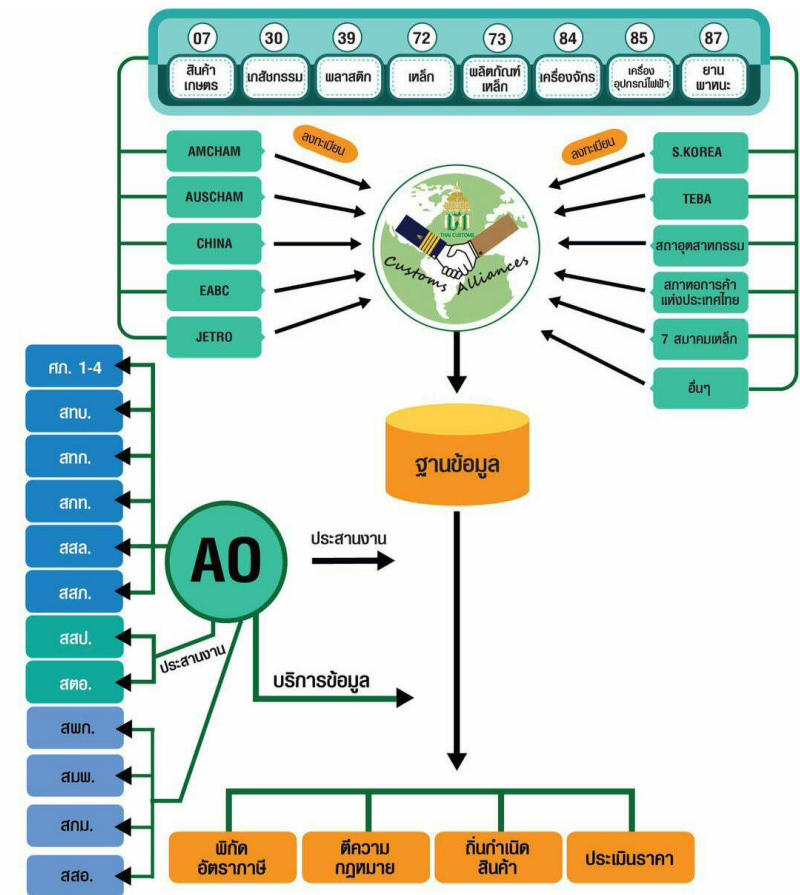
07
สินค้าเกษตร

30
เภสัชกรรม

39
พลาสติก

72
เหล็ก

73
ผลิตภัณฑ์เหล็ก

84
เครื่องจักร

85
เครื่องอุปกรณ์ไฟฟ้า

87
ยานพาหนะ

ลงทะเบียน

ลงทะเบียน

AMCHAM
AUSCHAM
CHINA
EABC
JETRO

S.KOREA
TEBA
สภาอุตสาหกรรม
สภาหอการค้าแห่งประเทศไทย
7 สมาคมเหล็ก
อื่นๆ

THAI CUSTOMS
Customs Alliances

ฐานข้อมูล

ศภ. 1-4
สทบ.
สทก.
สทก.
สสล.
สสภ.
สสป.
สตอ.
สพก.
สมพ.
สกม.
สสอ.

AO

ประสานงาน

ประสานงาน

บริการข้อมูล

พิกัดอัตราภาษี

ตีความกฎหมาย

ถิ่นกำเนิดสินค้า

ประเมินราคา